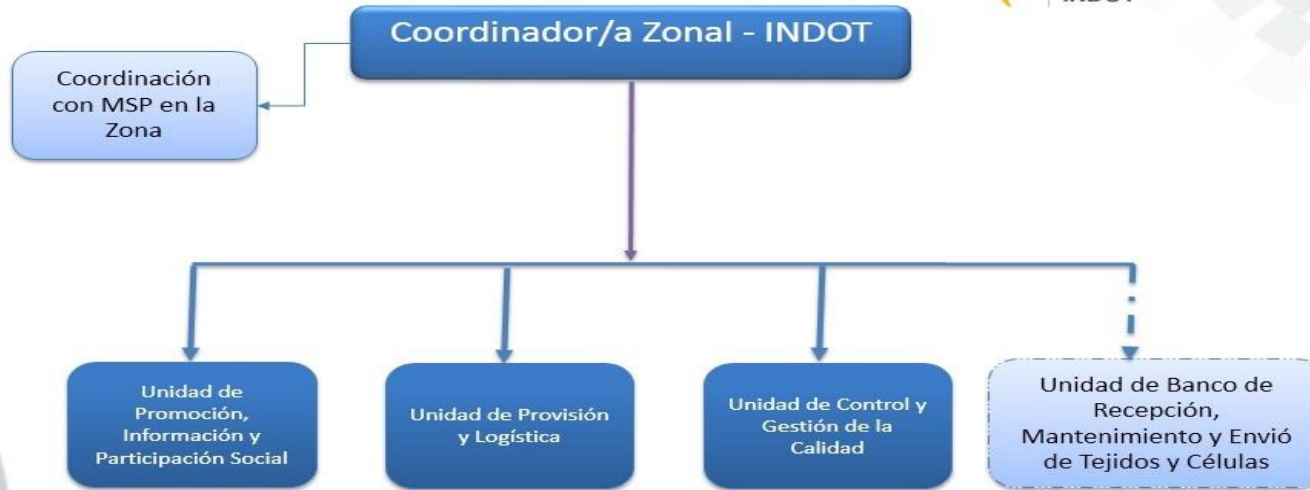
INDOT

Coordinador/a Zonal - INDOT

Coordinación con MSP en la Zona

Unidad de Promoción, Información y Participación Social

Unidad de Provisión y Logística

Unidad de Control y Gestión de la Calidad

Unidad de Banco de Recepción, Mantenimiento y Envió de Tejidos y Células